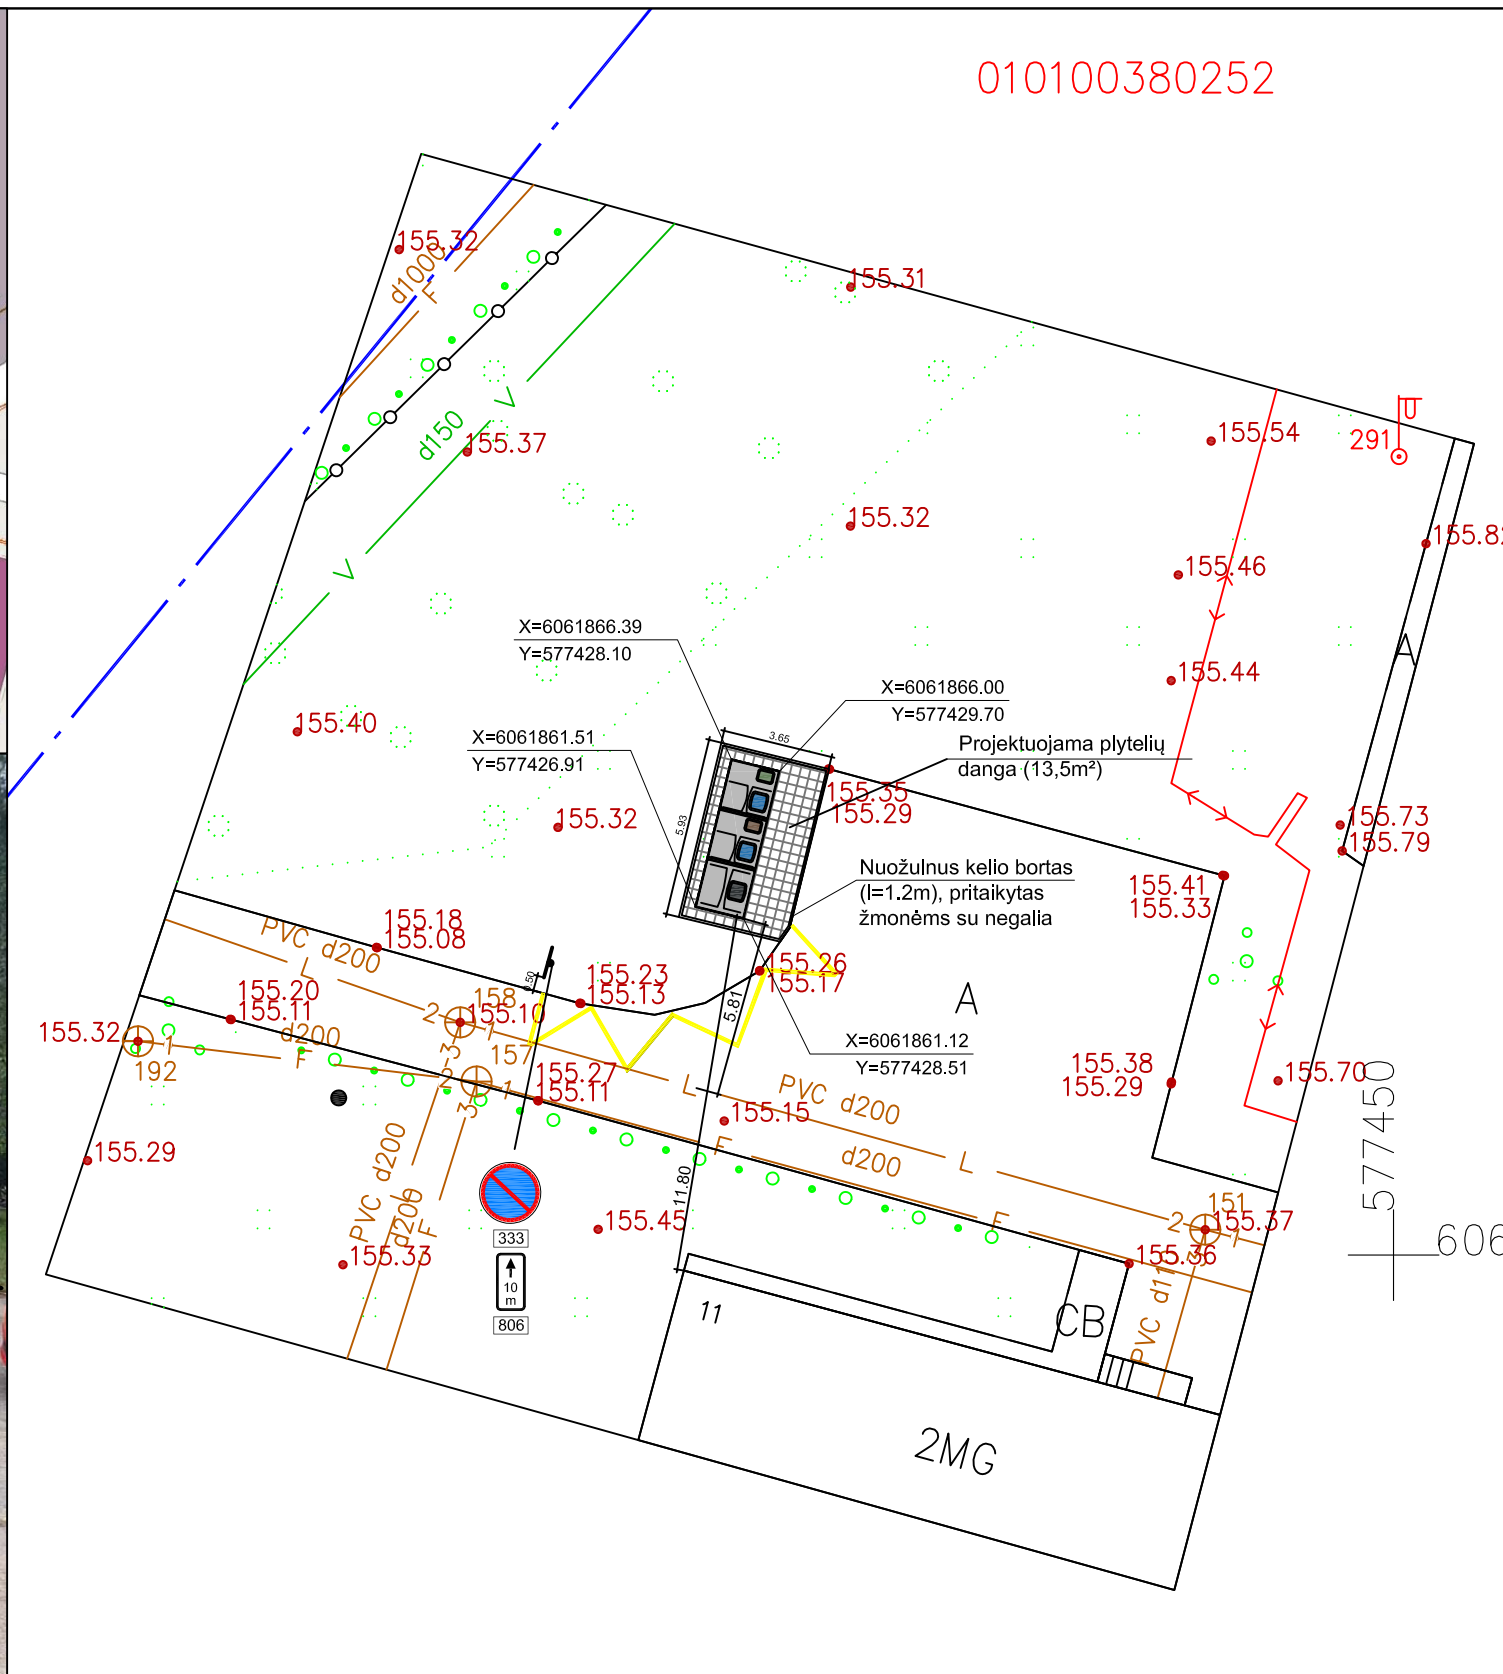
010100380252

155.32
d1000
F
155.31
d150
V
155.37
V
155.54
291
155.32
155.82
155.46
X=6061866.39
Y=577428.10
155.44
A
X=6061866.00
Y=577429.70
155.40
X=6061861.51
Y=577426.91
3.65
Projektuojama plytelių danga (13,5m²)
155.35
155.29
5.93
155.32
155.73
155.79
Nuožulnus kelio bortas (l=1.2m), pritaikytas žmonėms su negalia
155.41
155.33
155.18
155.08
PVC d200
L
0.50
155.26
155.17
A
155.23
155.13
155.20
155.11
158
155.10
2
5.81
155.32
1
d200
192
F
3
157
X=6061861.12
Y=577428.51
155.38
155.29
155.70
155.27
155.11
2
1
L
PVC d200
3
155.15
577450
PVC d200
F
d200
L
155.29
11.80
PVC d200
F
155.45
151
2
155.37
1
333
10 m
806
155.33
155.36
606
11
CB
PVC d1
2MG